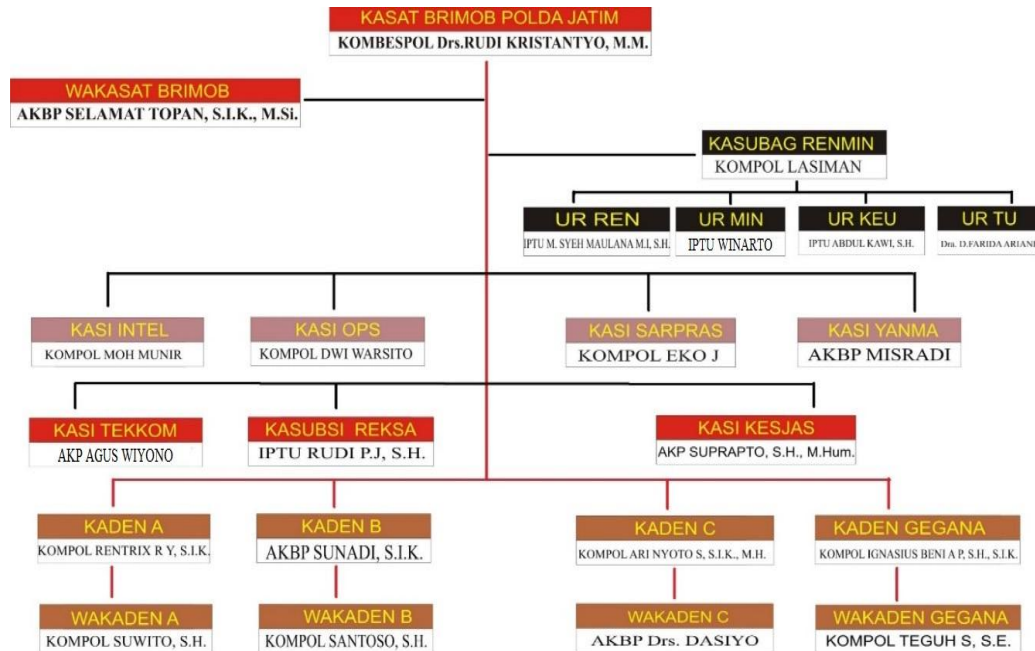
KASAT BRIMOB POLDA JATIM
KOMBESPOL Drs.RUDI KRISTANTYO, M.M.

WAKASAT BRIMOB
AKBP SELAMAT TOPAN, S.I.K., M.Si.

KASUBAG RENMIN
KOMPOL LASIMAN

UR REN
IPTU M. SYEH MAULANA M.I, S.H.

UR MIN
IPTU WINARTO

UR KEU
IPTU ABDUL KAWI, S.H.

UR TU
Dra. D.FARIDA ARIANI

KASI INTEL
KOMPOL MOH MUNIR

KASI OPS
KOMPOL DWI WARSITO

KASI SARPRAS
KOMPOL EKO J

KASI YANMA
AKBP MISRADI

KASI TEKKOM
AKP AGUS WIYONO

KASUBSI REKSA
IPTU RUDI P.J, S.H.

KASI KESJAS
AKP SUPRAPTO, S.H., M.Hum.

KADEN A
KOMPOL RENTRIX R Y, S.I.K.

KADEN B
AKBP SUNADI, S.I.K.

KADEN C
KOMPOL ARI NYOTO S, S.I.K., M.H.

KADEN GEGANA
KOMPOL IGNASIUS BENI A P, S.H., S.I.K.

WAKADEN A
KOMPOL SUWITO, S.H.

WAKADEN B
KOMPOL SANTOSO, S.H.

WAKADEN C
AKBP Drs. DASIYO

WAKADEN GEGANA
KOMPOL TEGUH S, S.E.